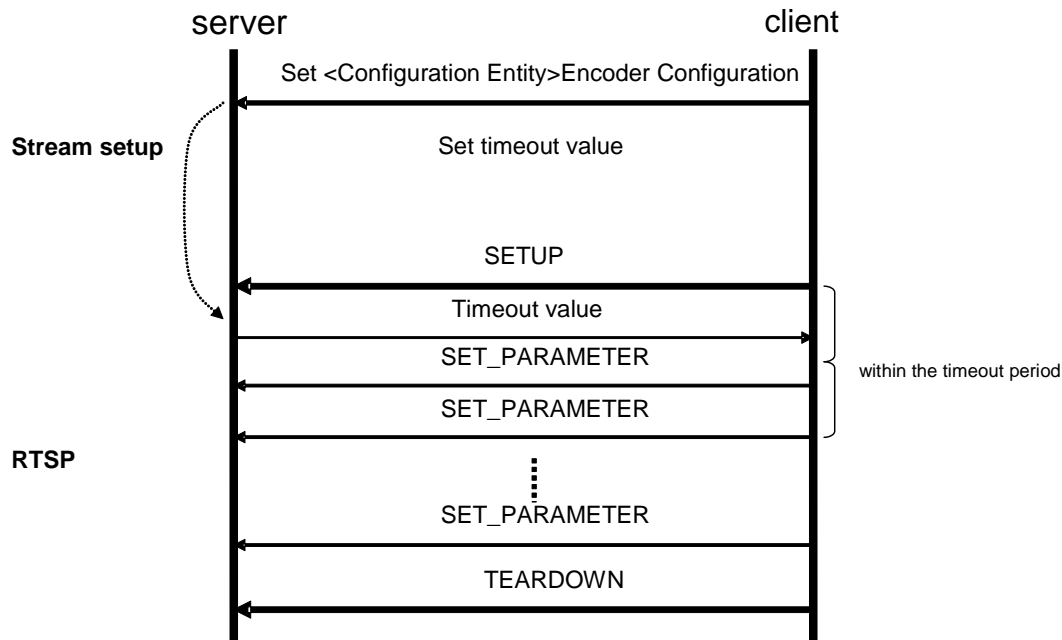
server

client

Set <Configuration Entity>Encoder Configuration

Stream setup

Set timeout value

SETUP

Timeout value

SET_PARAMETER

within the timeout period

SET_PARAMETER

RTSP

SET_PARAMETER

TEARDOWN